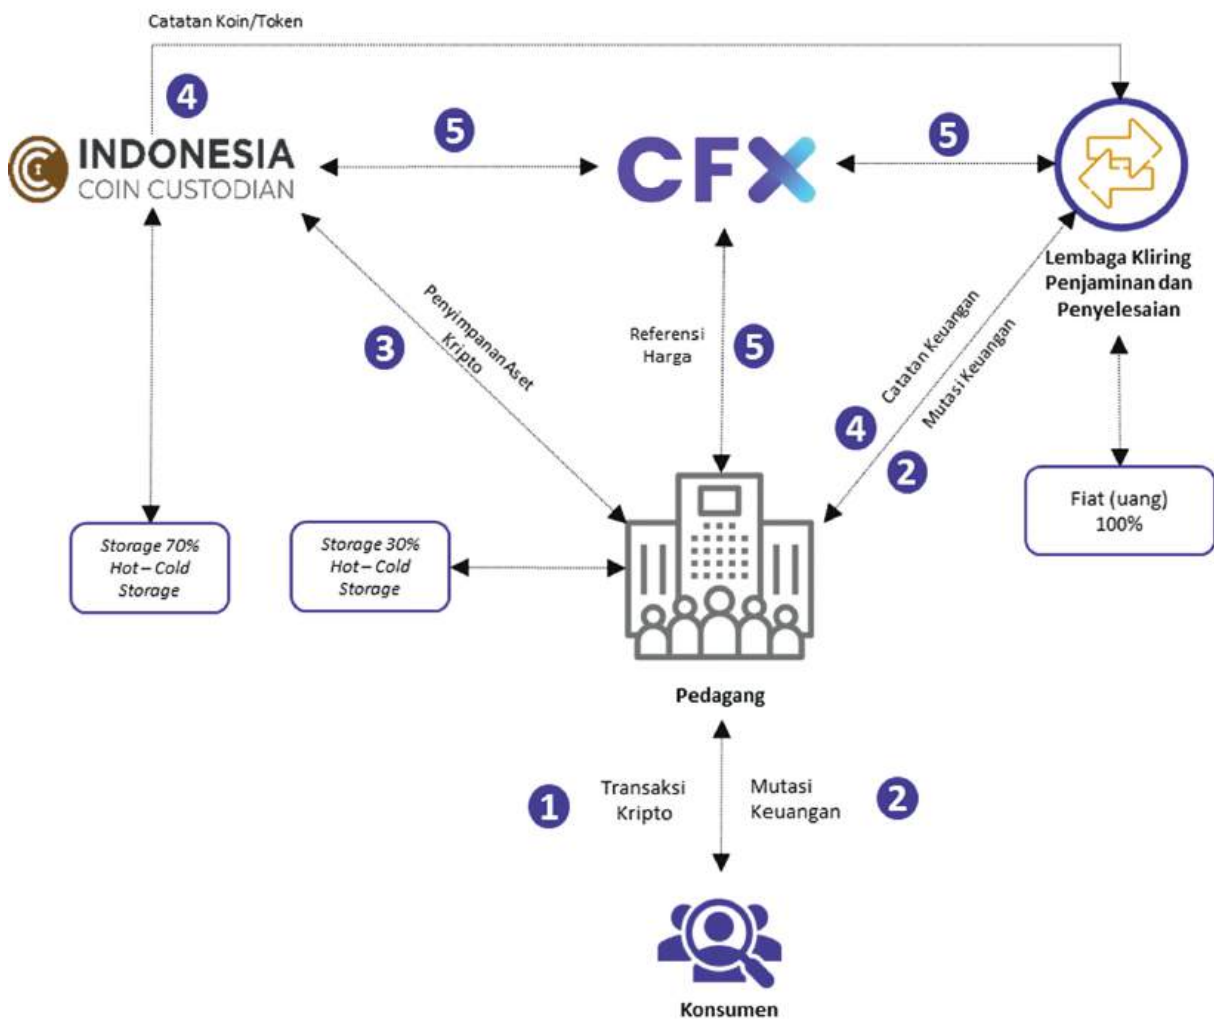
Catatan Koin/Token

4

INDONESIA
COIN CUSTODIAN

5

CFX

5

Lembaga Kliring Penjaminan dan Penyelesaian

3

Penyimpanan Aset Kripto

Referensi Harga

5

4

Catatan Keuangan

Mutasi Keuangan

2

Storage 70%
Hot – Cold
Storage

Storage 30%
Hot – Cold
Storage

Fiat (uang)
100%

Pedagang

1

Transaksi Kripto

Mutasi Keuangan

2

Konsumen